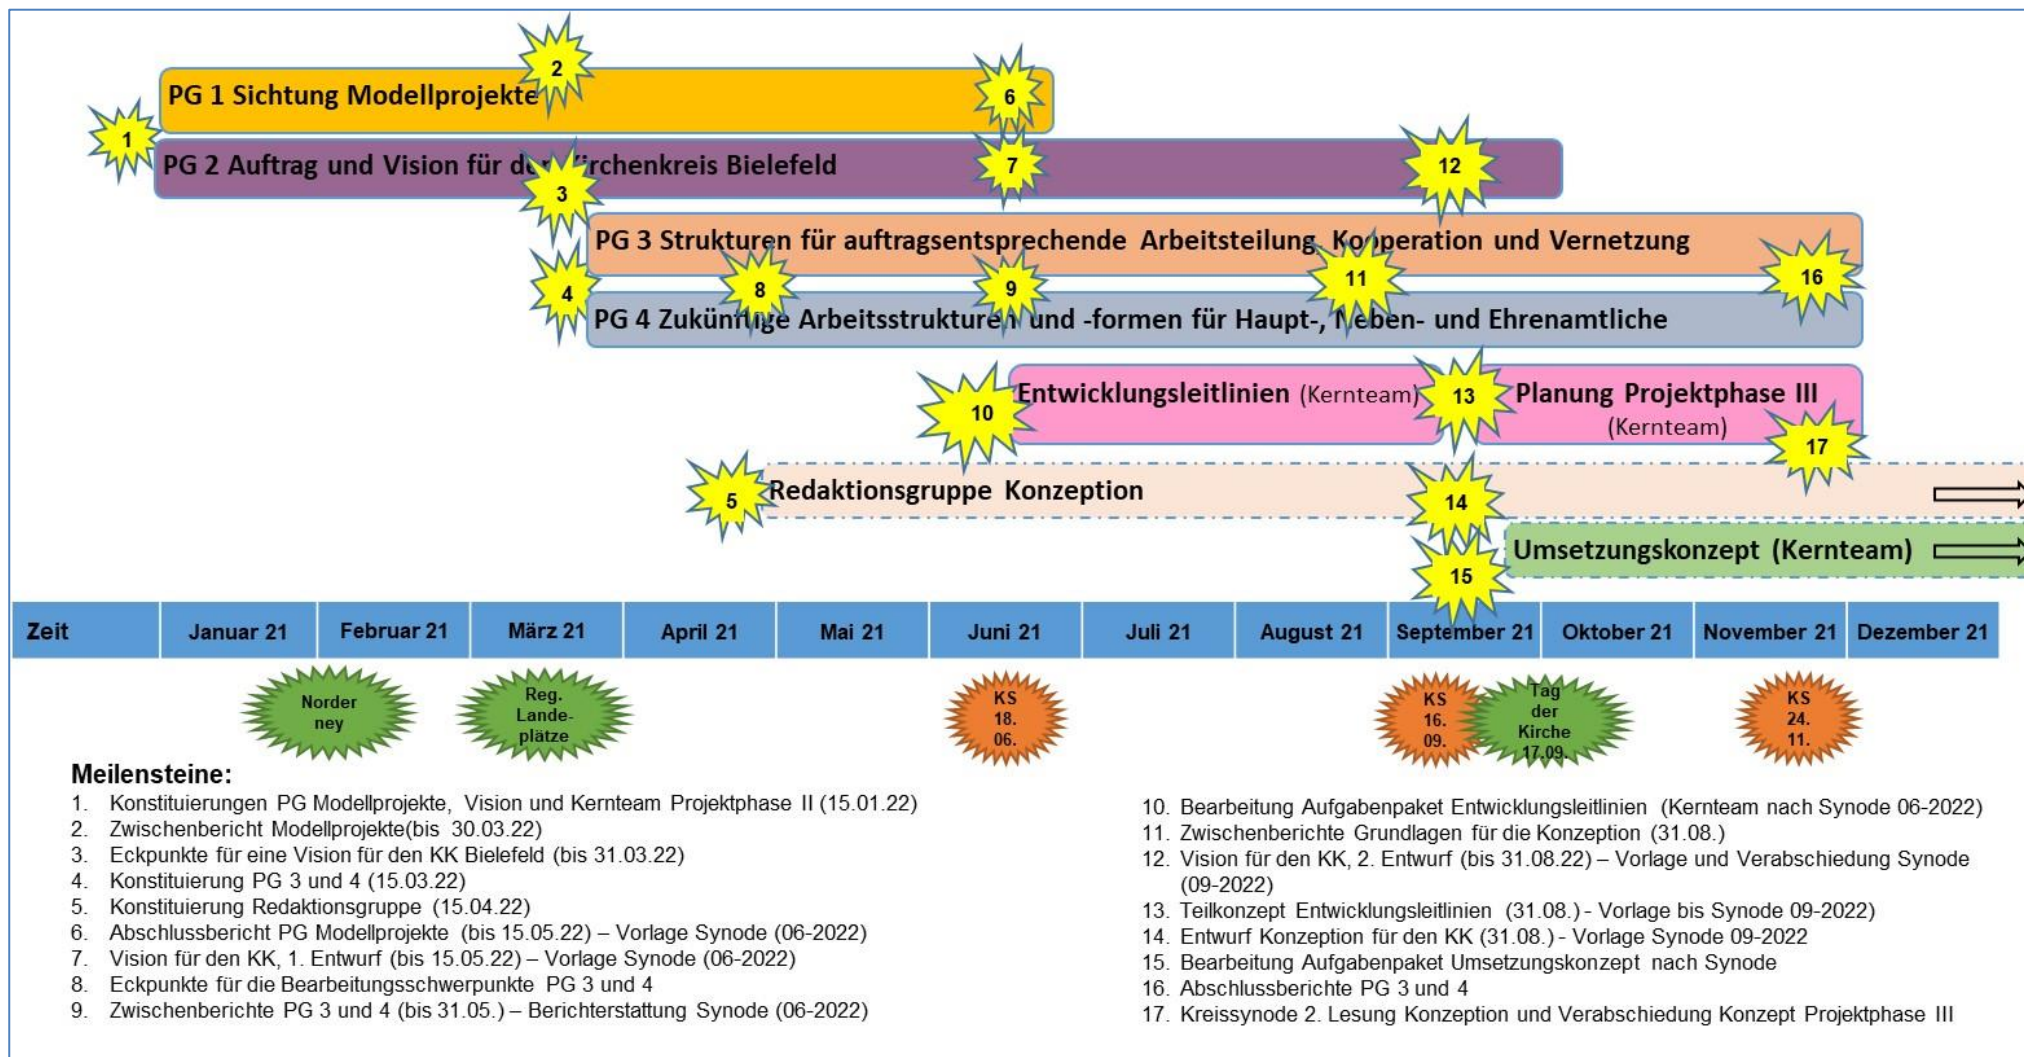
PG 1 Sichtung Modellprojekte
2
6
1
PG 2 Auftrag und Vision für d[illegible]irchenkreis Bielefeld
7
12
3
PG 3 Strukturen für auftragsentsprechende Arbeitsteilung, Ko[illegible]peration und Vernetzung
4
8
9
11
16
PG 4 Zukün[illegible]ige Arbeitsstrukture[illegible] und -formen für Haupt-, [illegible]eben- und Ehrenamtliche
10
Entwicklungsleitlinien (Kernteam)
13
Planung Projektphase III (Kernteam)
17
5
Redaktionsgruppe Konzeption
14
Umsetzungskonzept (Kernteam)
15

| Zeit | Januar 21 | Februar 21 | März 21 | April 21 | Mai 21 | Juni 21 | Juli 21 | August 21 | September 21 | Oktober 21 | November 21 | Dezember 21 |
|---|---|---|---|---|---|---|---|---|---|---|---|---|

Norder ney
Reg. Lande-plätze
KS 18. 06.
KS 16. 09.
Tag der Kirche 17.09.
KS 24. 11.

Meilensteine:
1. Konstituierungen PG Modellprojekte, Vision und Kernteam Projektphase II (15.01.22)
2. Zwischenbericht Modellprojekte(bis 30.03.22)
3. Eckpunkte für eine Vision für den KK Bielefeld (bis 31.03.22)
4. Konstituierung PG 3 und 4 (15.03.22)
5. Konstituierung Redaktionsgruppe (15.04.22)
6. Abschlussbericht PG Modellprojekte (bis 15.05.22) – Vorlage Synode (06-2022)
7. Vision für den KK, 1. Entwurf (bis 15.05.22) – Vorlage Synode (06-2022)
8. Eckpunkte für die Bearbeitungsschwerpunkte PG 3 und 4
9. Zwischenberichte PG 3 und 4 (bis 31.05.) – Berichterstattung Synode (06-2022)

10. Bearbeitung Aufgabenpaket Entwicklungsleitlinien (Kernteam nach Synode 06-2022)
11. Zwischenberichte Grundlagen für die Konzeption (31.08.)
12. Vision für den KK, 2. Entwurf (bis 31.08.22) – Vorlage und Verabschiedung Synode (09-2022)
13. Teilkonzept Entwicklungsleitlinien (31.08.) - Vorlage bis Synode 09-2022)
14. Entwurf Konzeption für den KK (31.08.) - Vorlage Synode 09-2022
15. Bearbeitung Aufgabenpaket Umsetzungskonzept nach Synode
16. Abschlussberichte PG 3 und 4
17. Kreissynode 2. Lesung Konzeption und Verabschiedung Konzept Projektphase III